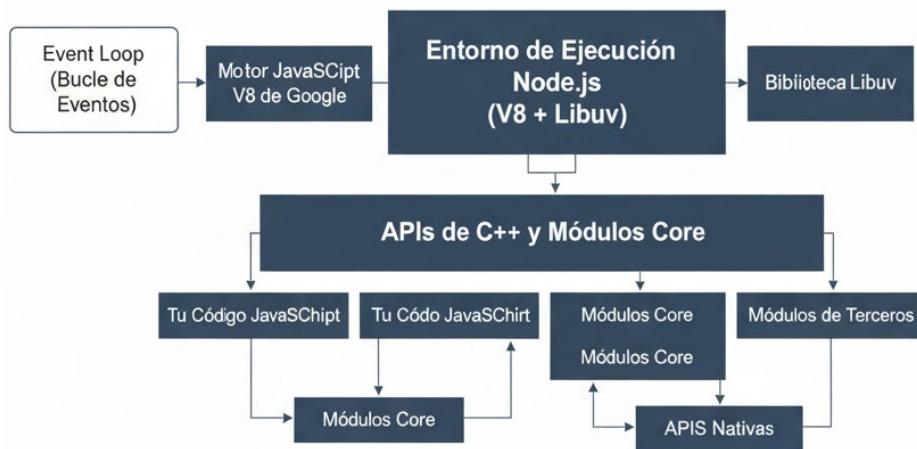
Event Loop (Bucle de Eventos)

Motor JavaSCipt V8 de Google

Entorno de Ejecución Node.js (V8 + Libuv)

Biblioteca Libuv

APIs de C++ y Módulos Core

Tu Código JavaSChipt

Tu Códo JavaSChirt

Módulos Core

Módulos Core

Módulos de Terceros

Módulos Core

APIS Nativas